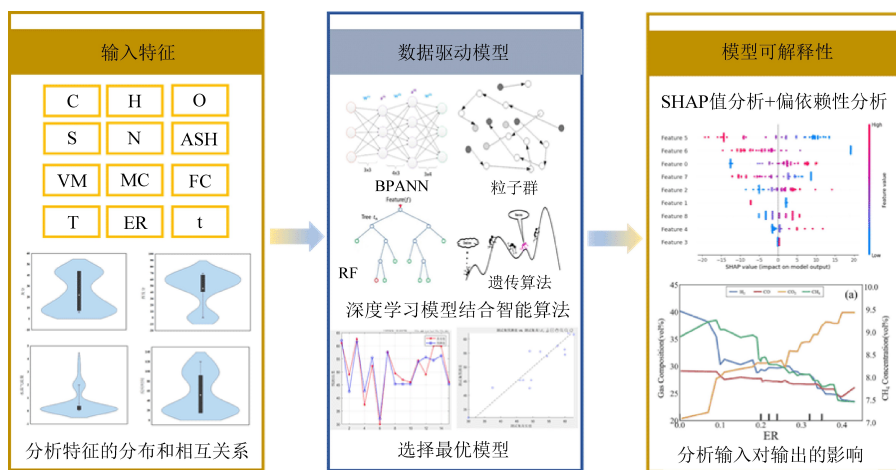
输入特征

C
H
O
S
N
ASH
VM
MC
FC
T
ER
t

分析特征的分布和相互关系

数据驱动模型

BPANN
粒子群
Tree $t_n$
Feature(f)
RF
遗传算法
深度学习模型结合智能算法
选择最优模型

模型可解释性

SHAP值分析+偏依赖性分析

Feature 5
Feature 6
Feature 0
Feature 7
Feature 2
Feature 1
Feature 8
Feature 4
Feature 3
High
Low
Feature value
−20 −15 −10 −5 0 5 10 15 20
SHAP value (impact on model output)

45
40
35
30
25
20
0.0 0.1 0.2 0.3 0.4
ER
Gas Composition (vol%)
$CH_4$ Concentration (vol%)
(a)
$H_2$ CO $CO_2$ $CH_4$
10.0
9.5
9.0
8.5
8.0
7.5
7.0

分析输入对输出的影响